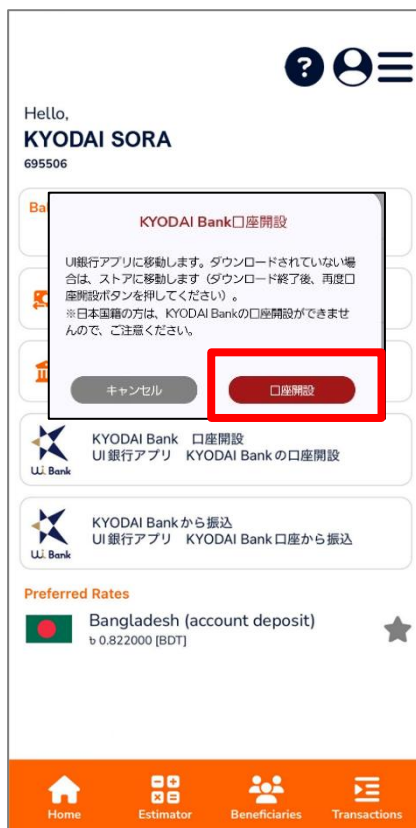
Hello,
KYODAI SORA
695506

Ba

KYODAI Bank口座開設

UI銀行アプリに移動します。ダウンロードされていない場合は、ストアに移動します（ダウンロード終了後、再度口座開設ボタンを押してください）。
※日本国籍の方は、KYODAI Bankの口座開設ができませんので、ご注意ください。

キャンセル
口座開設

U.I. Bank
KYODAI Bank 口座開設
UI銀行アプリ KYODAI Bankの口座開設

U.I. Bank
KYODAI Bankから振込
UI銀行アプリ KYODAI Bank口座から振込

Preferred Rates
Bangladesh (account deposit)
৳ 0.822000 [BDT]

Home
Estimator
Beneficiaries
Transactions